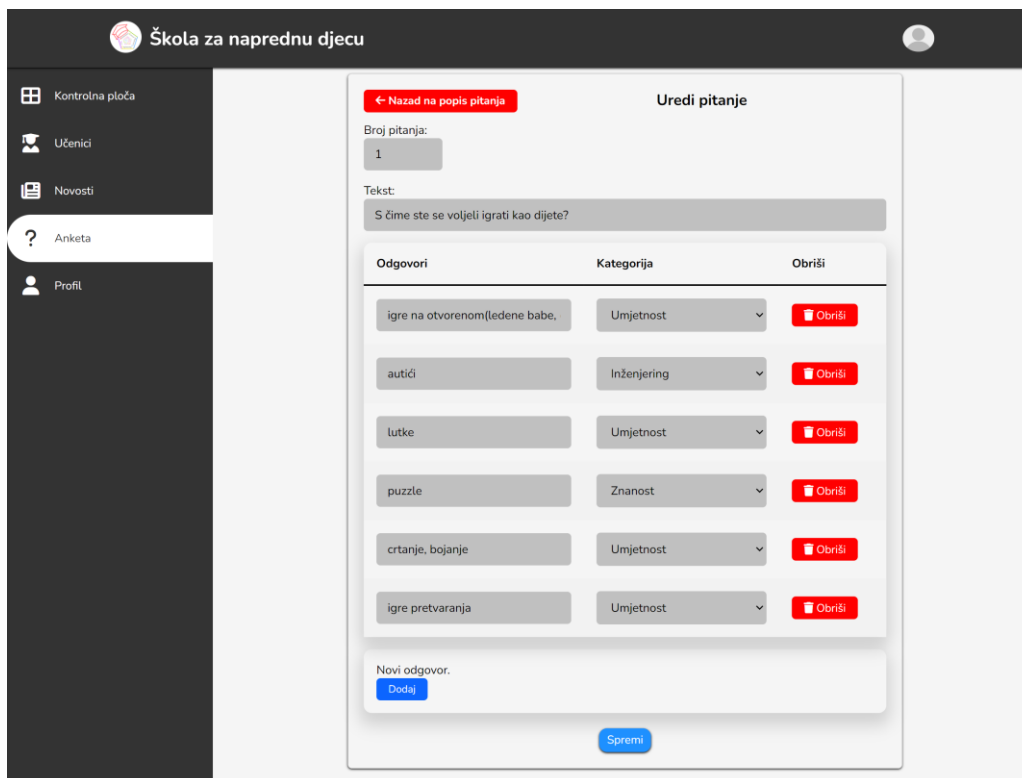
Škola za naprednu djecu

Kontrolna ploča
Učenici
Novosti
Anketa
Profil

← Nazad na popis pitanja

Uredi pitanje

Broj pitanja:
1

Tekst:
S čime ste se voljeli igrati kao dijete?

| Odgovori | Kategorija | Obriši |
|---|---|---|
| igre na otvorenom(ledene babe, | Umjetnost | Obriši |
| autići | Inženjering | Obriši |
| lutke | Umjetnost | Obriši |
| puzzle | Znanost | Obriši |
| crtanje, bojanje | Umjetnost | Obriši |
| igre pretvaranja | Umjetnost | Obriši |

Novi odgovor.
Dodaj

Spremi